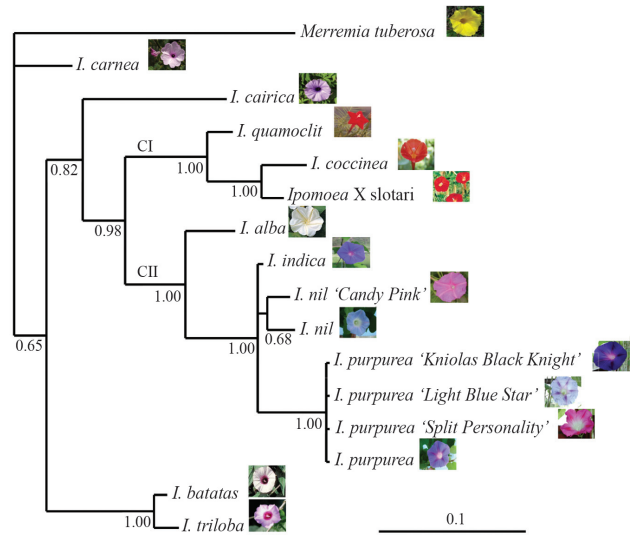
Merremia tuberosa

I. carnea

I. cairica

I. quamoclit

CI

1.00

I. coccinea

1.00

Ipomoea X slotari

0.82

0.98

I. alba

CII

I. indica

1.00

I. nil 'Candy Pink'

I. nil

0.68

1.00

0.65

I. purpurea 'Kniolas Black Knight'

I. purpurea 'Light Blue Star'

1.00

I. purpurea 'Split Personality'

I. purpurea

I. batatas

1.00

I. triloba

0.1